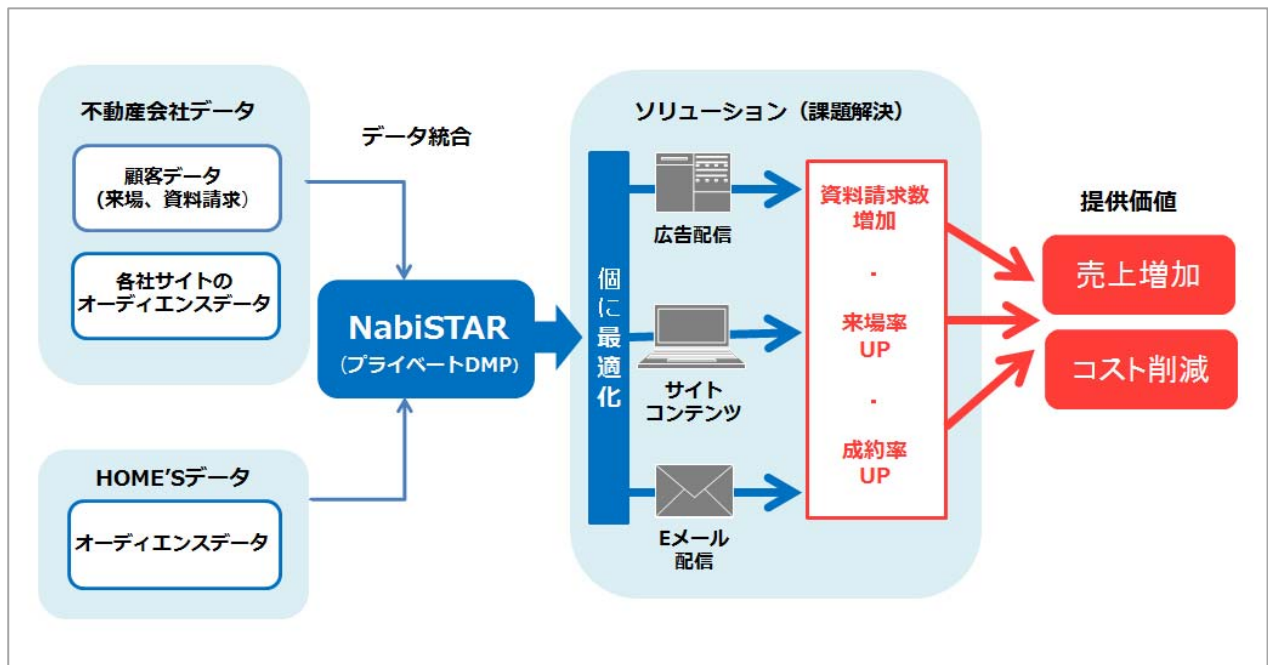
不動産会社データ

顧客データ
（来場、資料請求）

各社サイトの
オーディエンスデータ

データ統合

HOME'Sデータ

オーディエンスデータ

NabiSTAR
（プライベートDMP）

ソリューション（課題解決）

個に最適化

広告配信

サイト
コンテンツ

Eメール
配信

資料請求数
増加

・

来場率
UP

・

成約率
UP

提供価値

売上増加

コスト削減